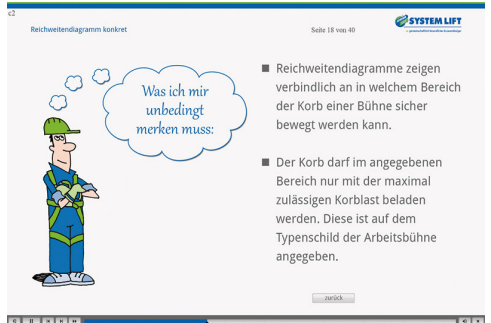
c2

Reichweitendiagramm konkret

Seite 18 von 40

SYSTEM LIFT

Was ich mir unbedingt merken muss:

Reichweitendiagramme zeigen verbindlich an in welchem Bereich der Korb einer Bühne sicher bewegt werden kann.

Der Korb darf im angegebenen Bereich nur mit der maximal zulässigen Korblast beladen werden. Diese ist auf dem Typenschild der Arbeitsbühne angegeben.

zurück